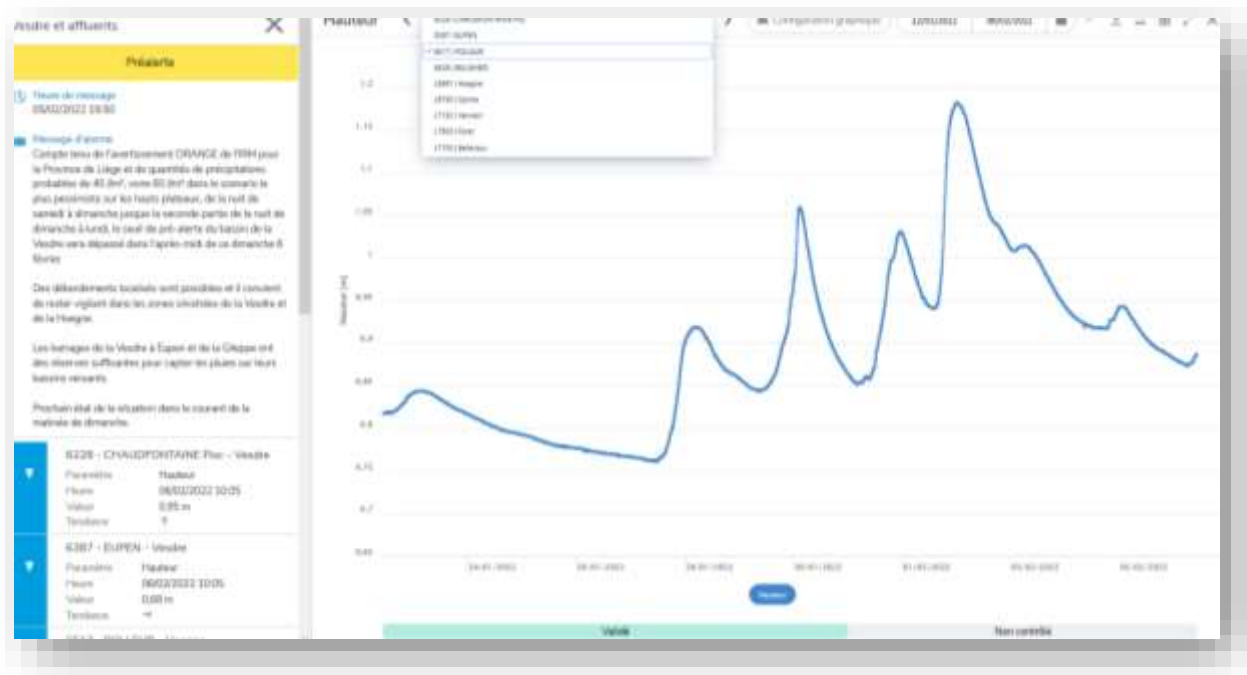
Vesdre et affluents

Préalerte

Heure de message
05/02/2022 19:50

Message d'alerte
Compte tenu de l'avertissement ORANGE de l'IRM pour la Province de Liège et de quantités de précipitations probables de 45 l/m², voire 60 l/m² dans le scenario le plus pessimiste sur les hauts plateaux, de la nuit de samedi à dimanche jusque la seconde partie de la nuit de dimanche à lundi, le seuil de pré-alerte du bassin de la Vesdre sera dépassé dans l'après-midi de ce dimanche 6 février.

Des débordements localisés sont possibles et il convient de rester vigilant dans les zones sinistrées de la Vesdre et de la Hoegne.

Les barrages de la Vesdre à Eupen et de la Gileppe ont des réserves suffisantes pour capter les pluies sur leurs bassins versants.

Prochain état de la situation dans le courant de la matinée de dimanche.

6228 - CHAUDFONTAINE Pisc. - Vesdre
Paramètre Hauteur
Heure 06/02/2022 10:05
Valeur 0,95 m
Tendance ↑

6387 - EUPEN - Vesdre
Paramètre Hauteur
Heure 06/02/2022 10:05
Valeur 0,68 m
Tendance →

Hauteur

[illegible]
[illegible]
6677 POLLEUR
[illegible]
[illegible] Hoegne
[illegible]
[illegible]
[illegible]
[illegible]

Configuration graphique
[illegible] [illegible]

1.2
1.15
1.1
1.05
1
0.95
0.9
0.85
0.8
0.75
0.7
0.65

Hauteur (m)

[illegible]

Hauteur

Validé
Non contrôlé